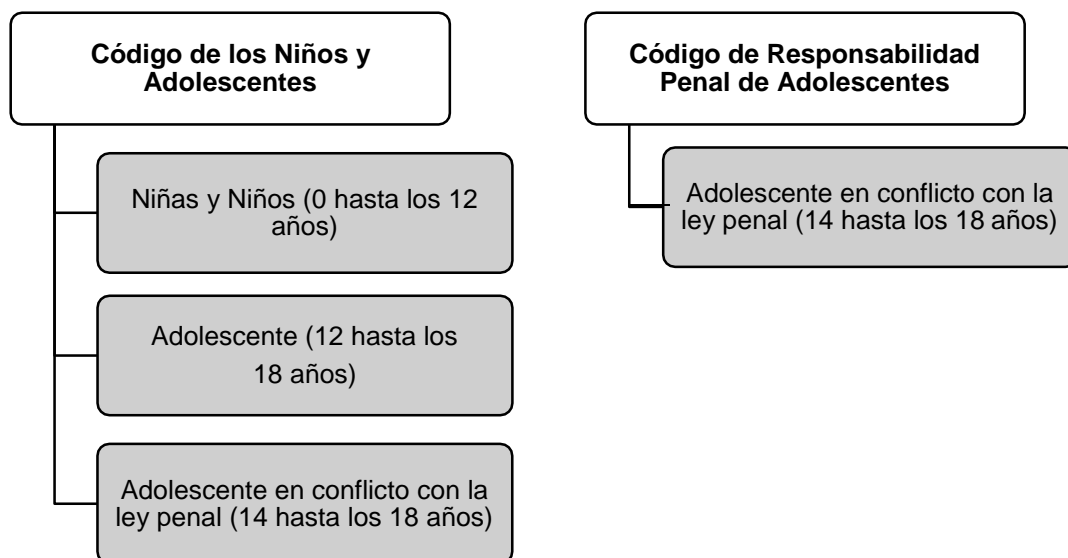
Código de los Niños y Adolescentes

Niñas y Niños (0 hasta los 12 años)

Adolescente (12 hasta los 18 años)

Adolescente en conflicto con la ley penal (14 hasta los 18 años)

Código de Responsabilidad Penal de Adolescentes

Adolescente en conflicto con la ley penal (14 hasta los 18 años)